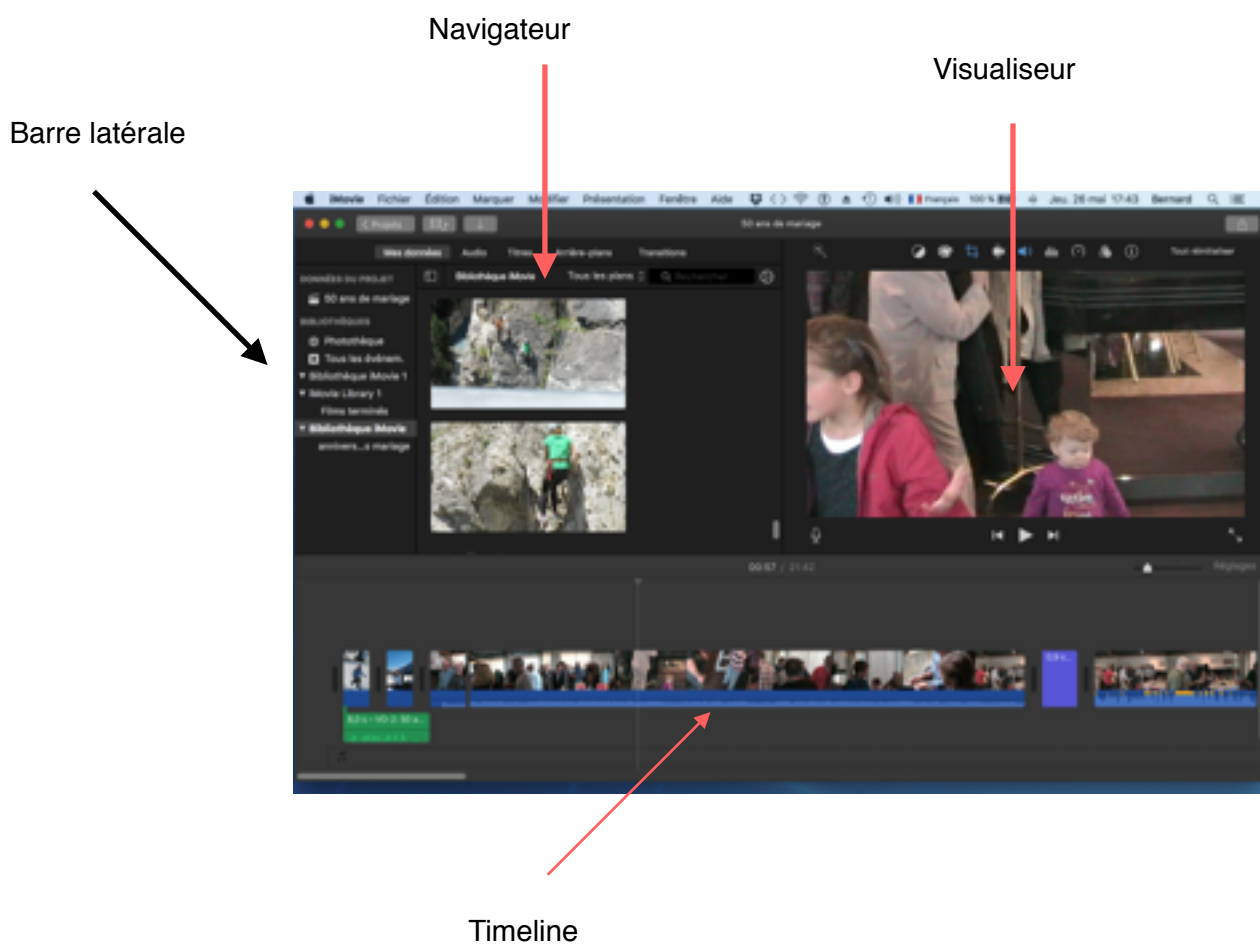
Navigateur

Visualiseur

Barre latérale

iMovie Fichier Édition Marquer Modifier Présentation Fenêtre Aide

Français 100 % Jeu. 26 mai 17:43 Bernard

< Projets

50 ans de mariage

Mes données Audio Titres Arrière-plans Transitions

Tout réinitialiser

DONNÉES DU PROJET

50 ans de mariage

BIBLIOTHÈQUES

Photothèque

Tous les événem.

Bibliothèque iMovie 1

iMovie Library 1

Films terminés

Bibliothèque iMovie

annivers...a mariage

Bibliothèque iMovie

Tous les plans

Rechercher

00:57 / 21:42

Réglages

Timeline